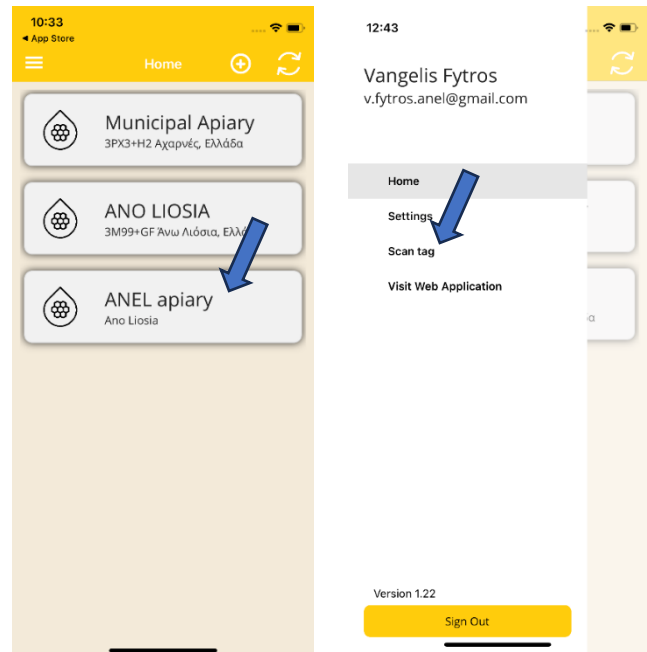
10:33
◂ App Store
Home

Municipal Apiary
3PX3+H2 Αχαρνές, Ελλάδα

ANO LIOSIA
3M99+GF Άνω Λιόσια, Ελλά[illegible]

ANEL apiary
Ano Liosia

12:43
Vangelis Fytros
v.fytros.anel@gmail.com

Home
Settings
Scan tag
Visit Web Application

Version 1.22
Sign Out